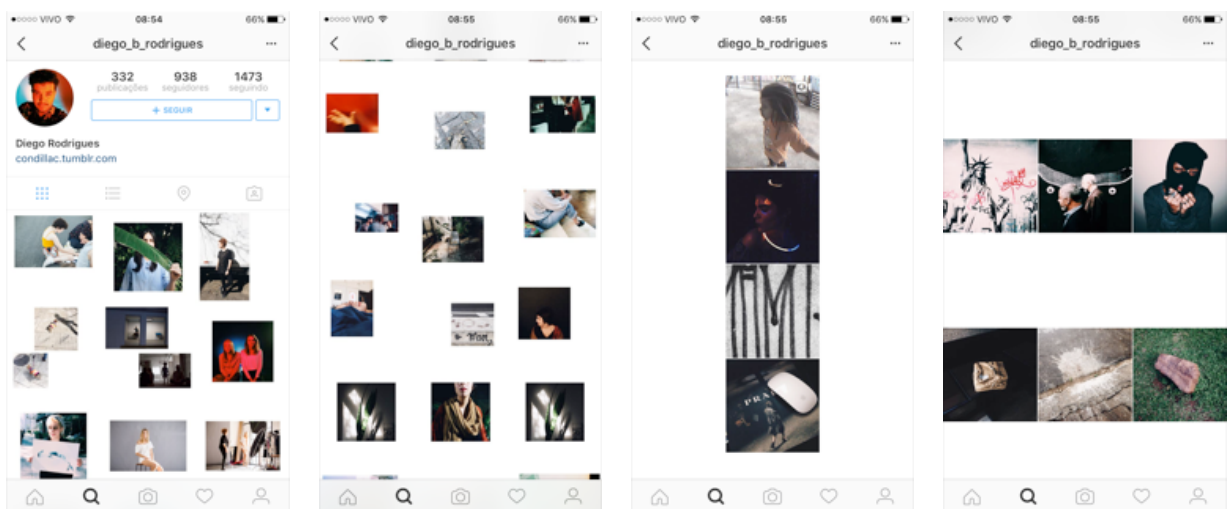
•oooo VIVO 08:54 66%

diego_b_rodrigues

332 publicações
938 seguidores
1473 seguindo

+ SEGUIR

Diego Rodrigues
condillac.tumblr.com

•oooo VIVO 08:55 66%

diego_b_rodrigues

•oooo VIVO 08:55 66%

diego_b_rodrigues

•oooo VIVO 08:55 66%

diego_b_rodrigues